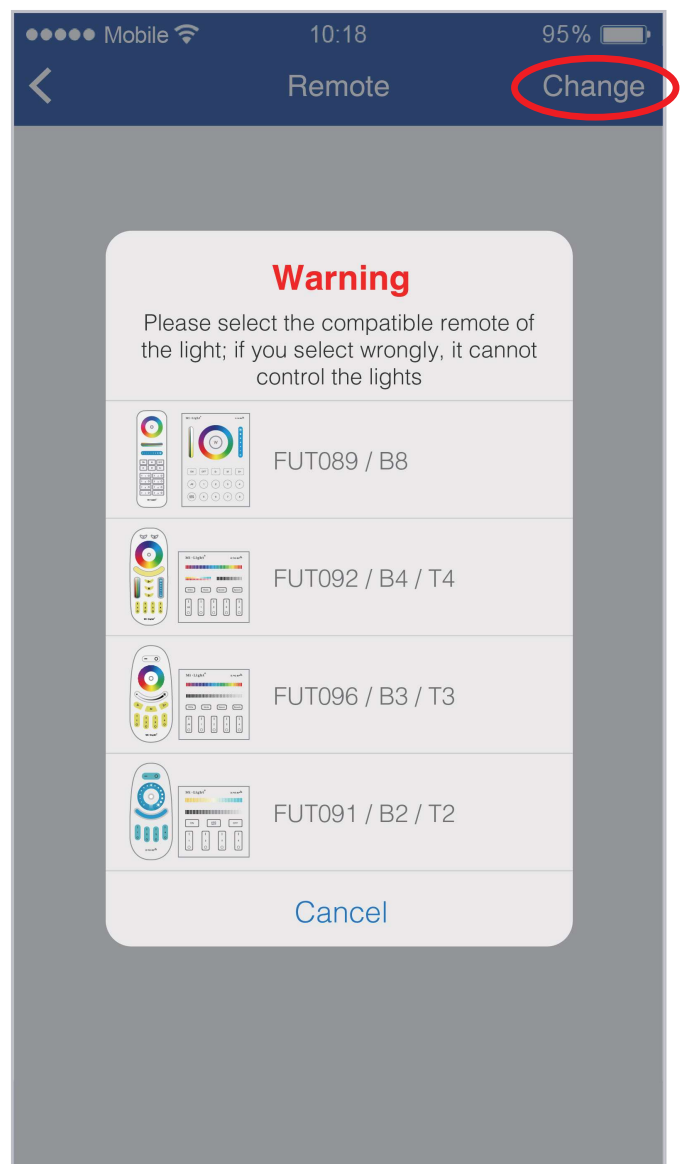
●●●●● Mobile 10:18 95%

< Remote Change

Warning

Please select the compatible remote of the light; if you select wrongly, it cannot control the lights

FUT089 / B8

FUT092 / B4 / T4

FUT096 / B3 / T3

FUT091 / B2 / T2

Cancel